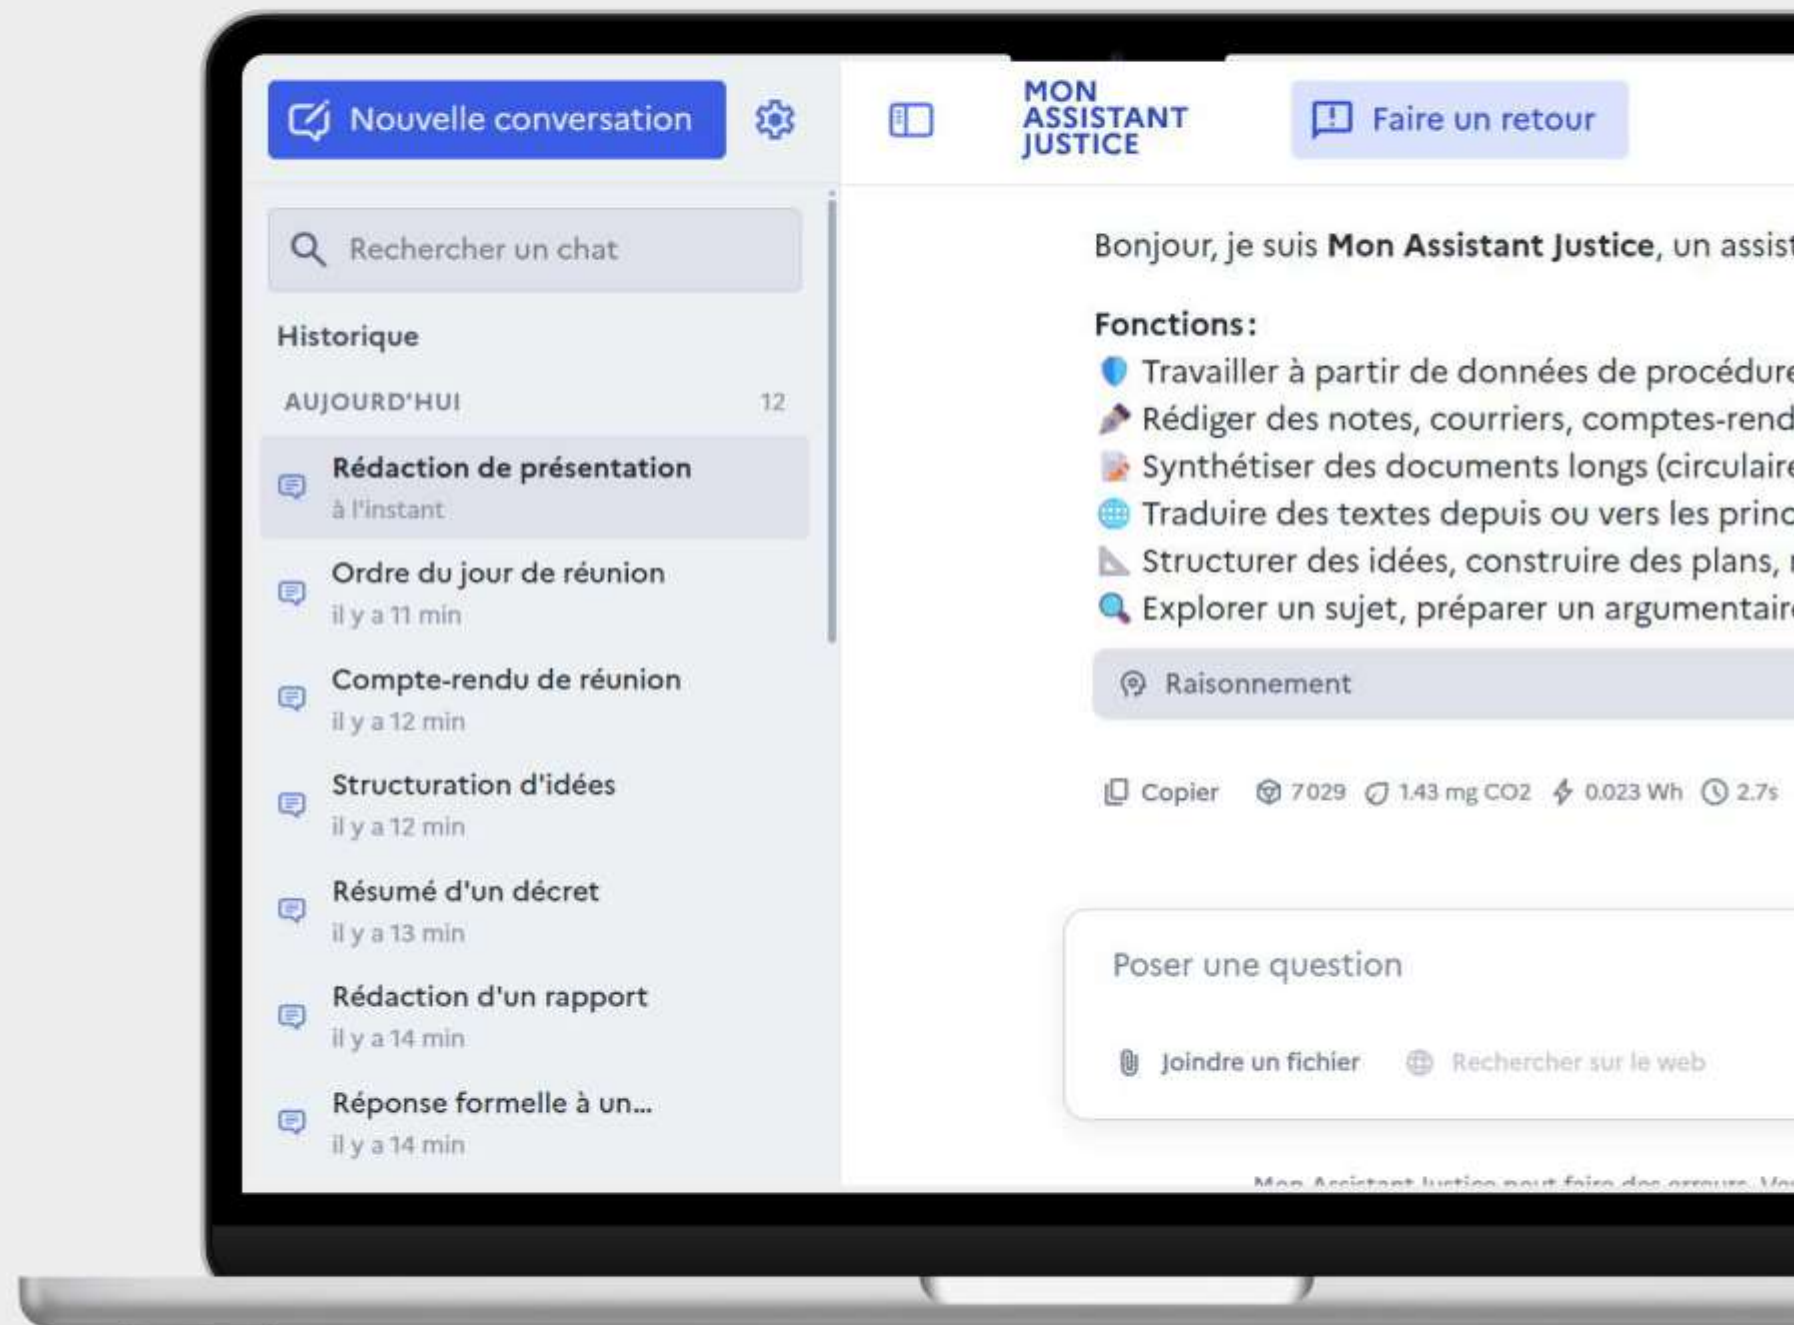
Nouvelle conversation

MON ASSISTANT JUSTICE

Faire un retour

Rechercher un chat

Historique

AUJOURD'HUI 12

Rédaction de présentation
à l'instant

Ordre du jour de réunion
il y a 11 min

Compte-rendu de réunion
il y a 12 min

Structuration d'idées
il y a 12 min

Résumé d'un décret
il y a 13 min

Rédaction d'un rapport
il y a 14 min

Réponse formelle à un...
il y a 14 min

Bonjour, je suis **Mon Assistant Justice**, un assist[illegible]

**Fonctions:**
Travailler à partir de données de procédure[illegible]
Rédiger des notes, courriers, comptes-rend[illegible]
Synthétiser des documents longs (circulair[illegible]
Traduire des textes depuis ou vers les princ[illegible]
Structurer des idées, construire des plans, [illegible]
Explorer un sujet, préparer un argumentair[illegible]

Raisonnement

Copier 7029 1.43 mg CO2 0.023 Wh 2.7s

Poser une question

Joindre un fichier Rechercher sur le web

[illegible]